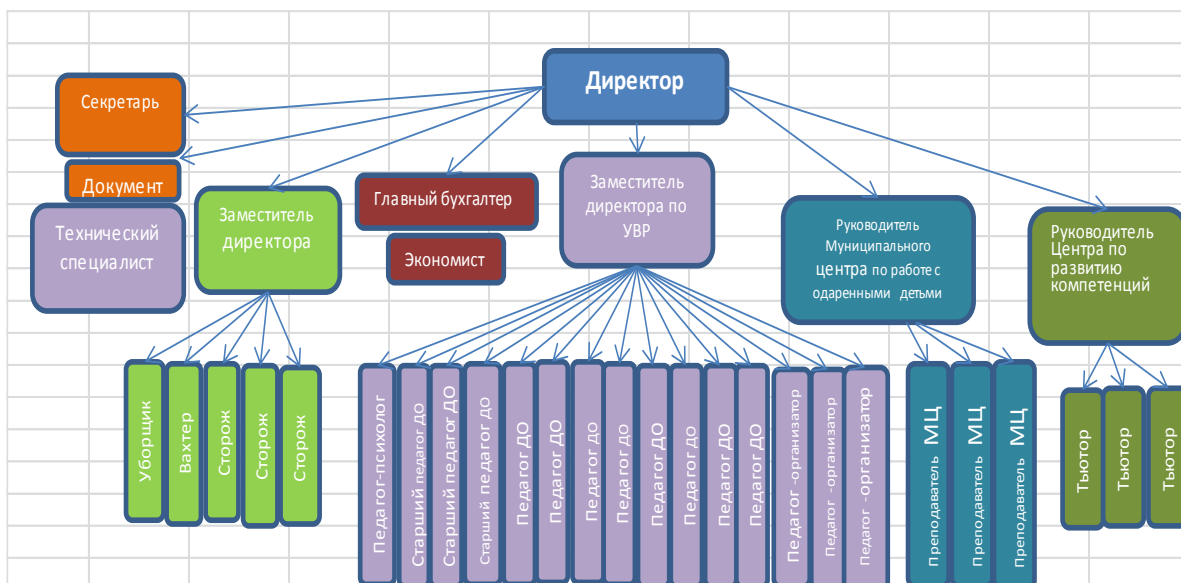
Директор

Секретарь

Документ

Технический специалист

Заместитель директора

Главный бухгалтер

Экономист

Заместитель директора по УВР

Руководитель Муниципального центра по работе с одаренными детьми

Руководитель Центра по развитию компетенций

Уборщик

Вахтер

Сторож

Сторож

Сторож

Педагог-психолог

Старший педагог ДО

Старший педагог ДО

Старший педагог ДО

Педагог ДО

Педагог ДО

Педагог до

Педагог до

Педагог ДО

Педагог до

Педагог ДО

Педагог ДО

Педагог -организатор

Педагог -организатор

Педагог -организатор

Преподаватель МЦ

Преподаватель МЦ

Преподаватель МЦ

Тьютор

Тьютор

Тьютор